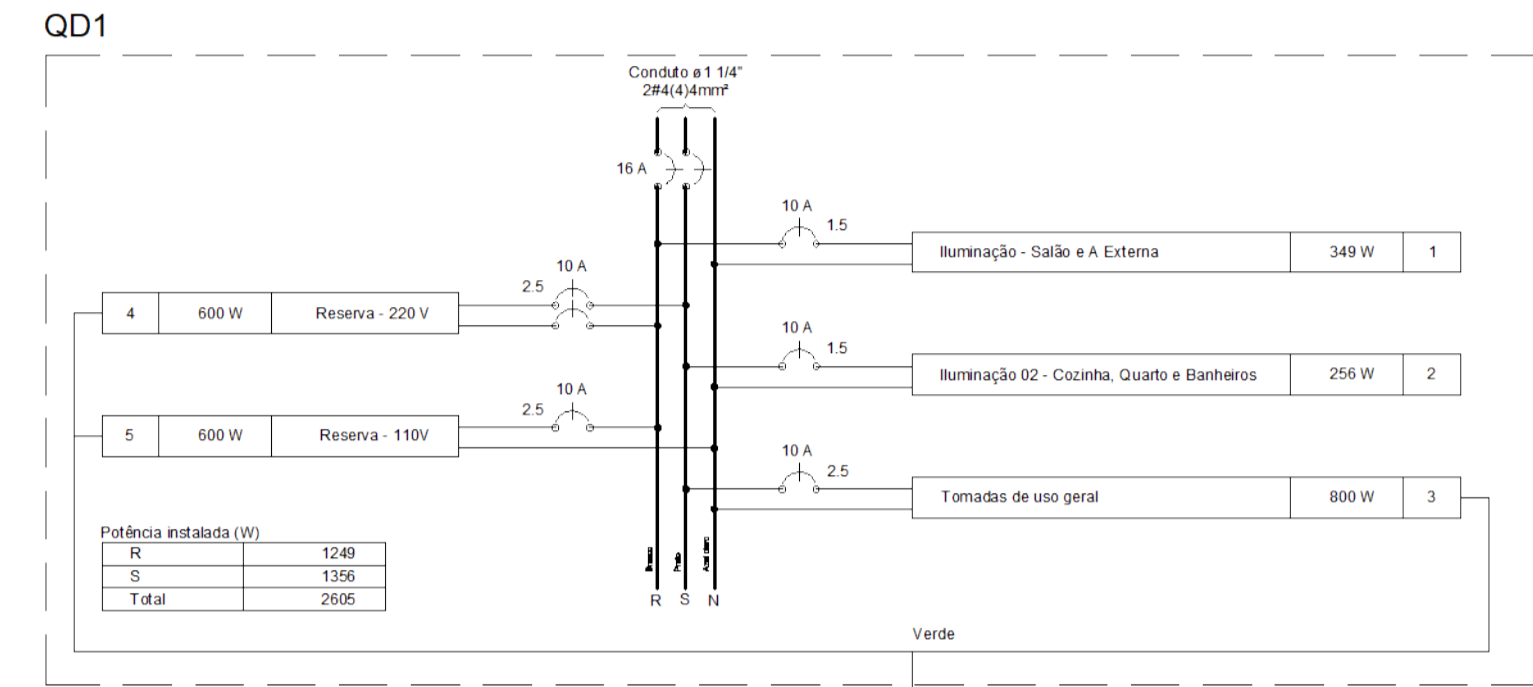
QD1

Conduto ø1 1/4"
2#4(4)4mm²

16 A

10 A
1.5

| Iluminação - Salão e A Externa | 349 W | 1 |
|---|---|---|

10 A
2.5

| 4 | 600 W | Reserva - 220 V |
|---|---|---|

10 A
1.5

| Iluminação 02 - Cozinha, Quarto e Banheiros | 256 W | 2 |
|---|---|---|

10 A
2.5

| 5 | 600 W | Reserva - 110V |
|---|---|---|

10 A
2.5

| Tomadas de uso geral | 800 W | 3 |
|---|---|---|

Potência instalada (W)

| R | 1249 |
|---|---|
| S | 1356 |
| Total | 2605 |

Branco
Preto
Azul claro

R S N

Verde